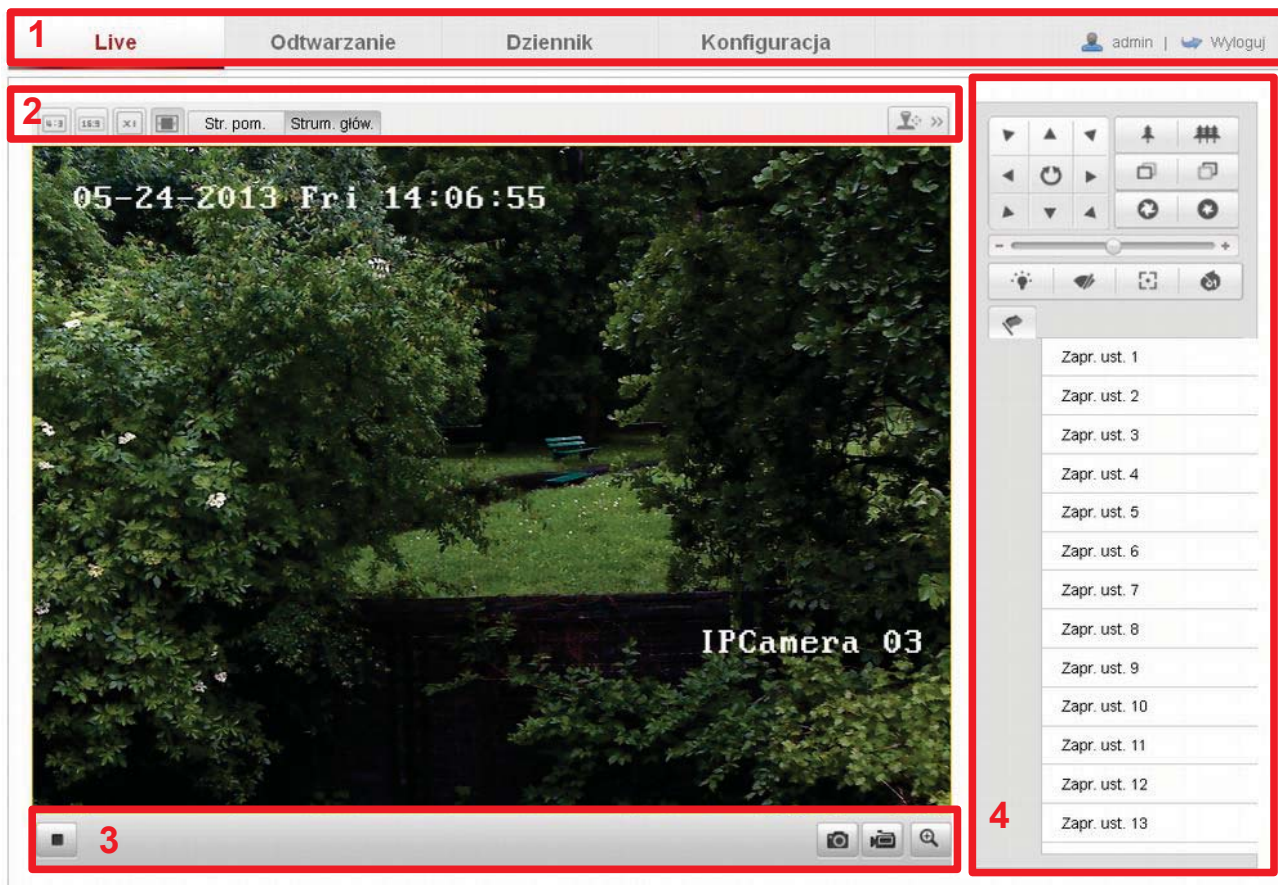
1 Live Odtwarzanie Dziennik Konfiguracja admin | Wyloguj

2 4:3 16:9 X1 Str. pom. Strum. głów.

05-24-2013 Fri 14:06:55

IPCamera 03

3

4

Zapr. ust. 1
Zapr. ust. 2
Zapr. ust. 3
Zapr. ust. 4
Zapr. ust. 5
Zapr. ust. 6
Zapr. ust. 7
Zapr. ust. 8
Zapr. ust. 9
Zapr. ust. 10
Zapr. ust. 11
Zapr. ust. 12
Zapr. ust. 13